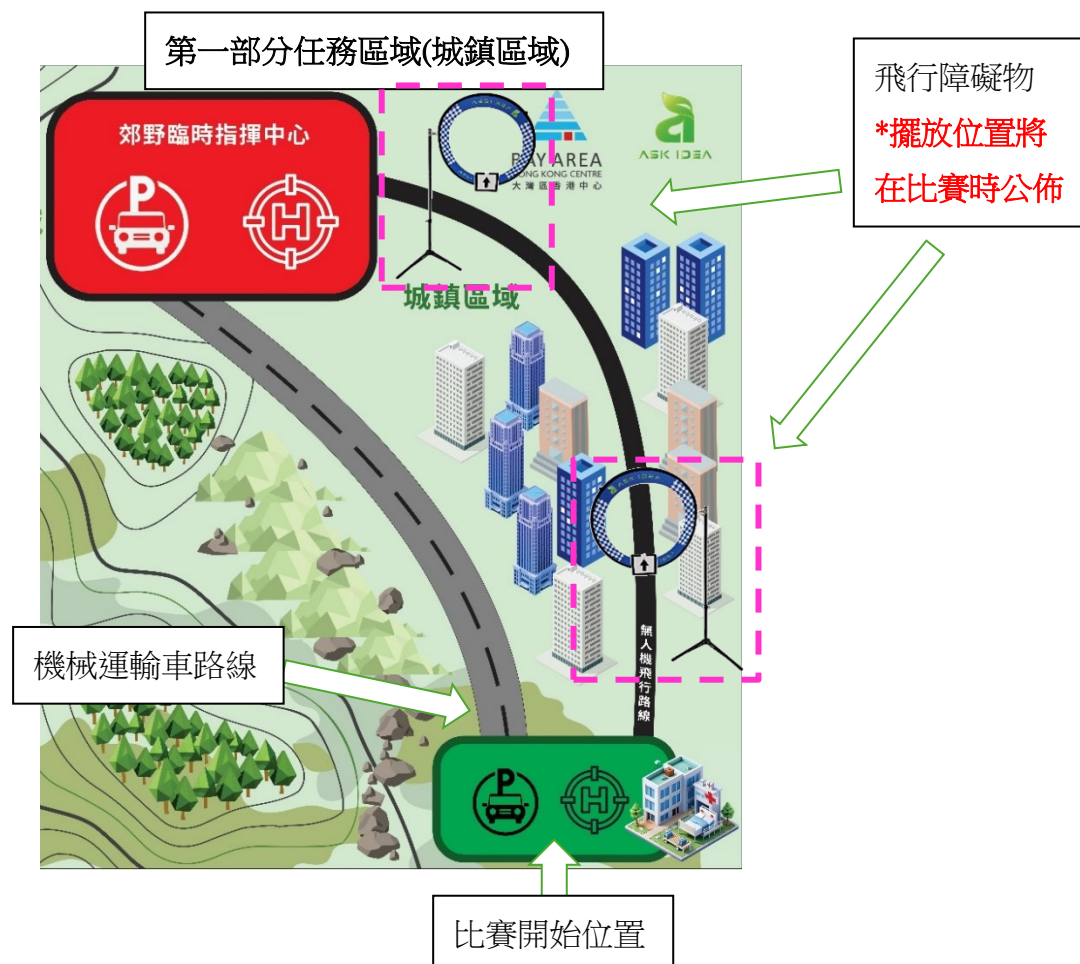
第一部分任務區域(城鎮區域)

飛行障礙物
*擺放位置將在比賽時公佈

郊野臨時指揮中心

P

H

BAY AREA
HONG KONG CENTRE
大灣區香港中心

ASK IDEA

城鎮區域

無人機飛行路線

機械運輸車路線

P

H

比賽開始位置